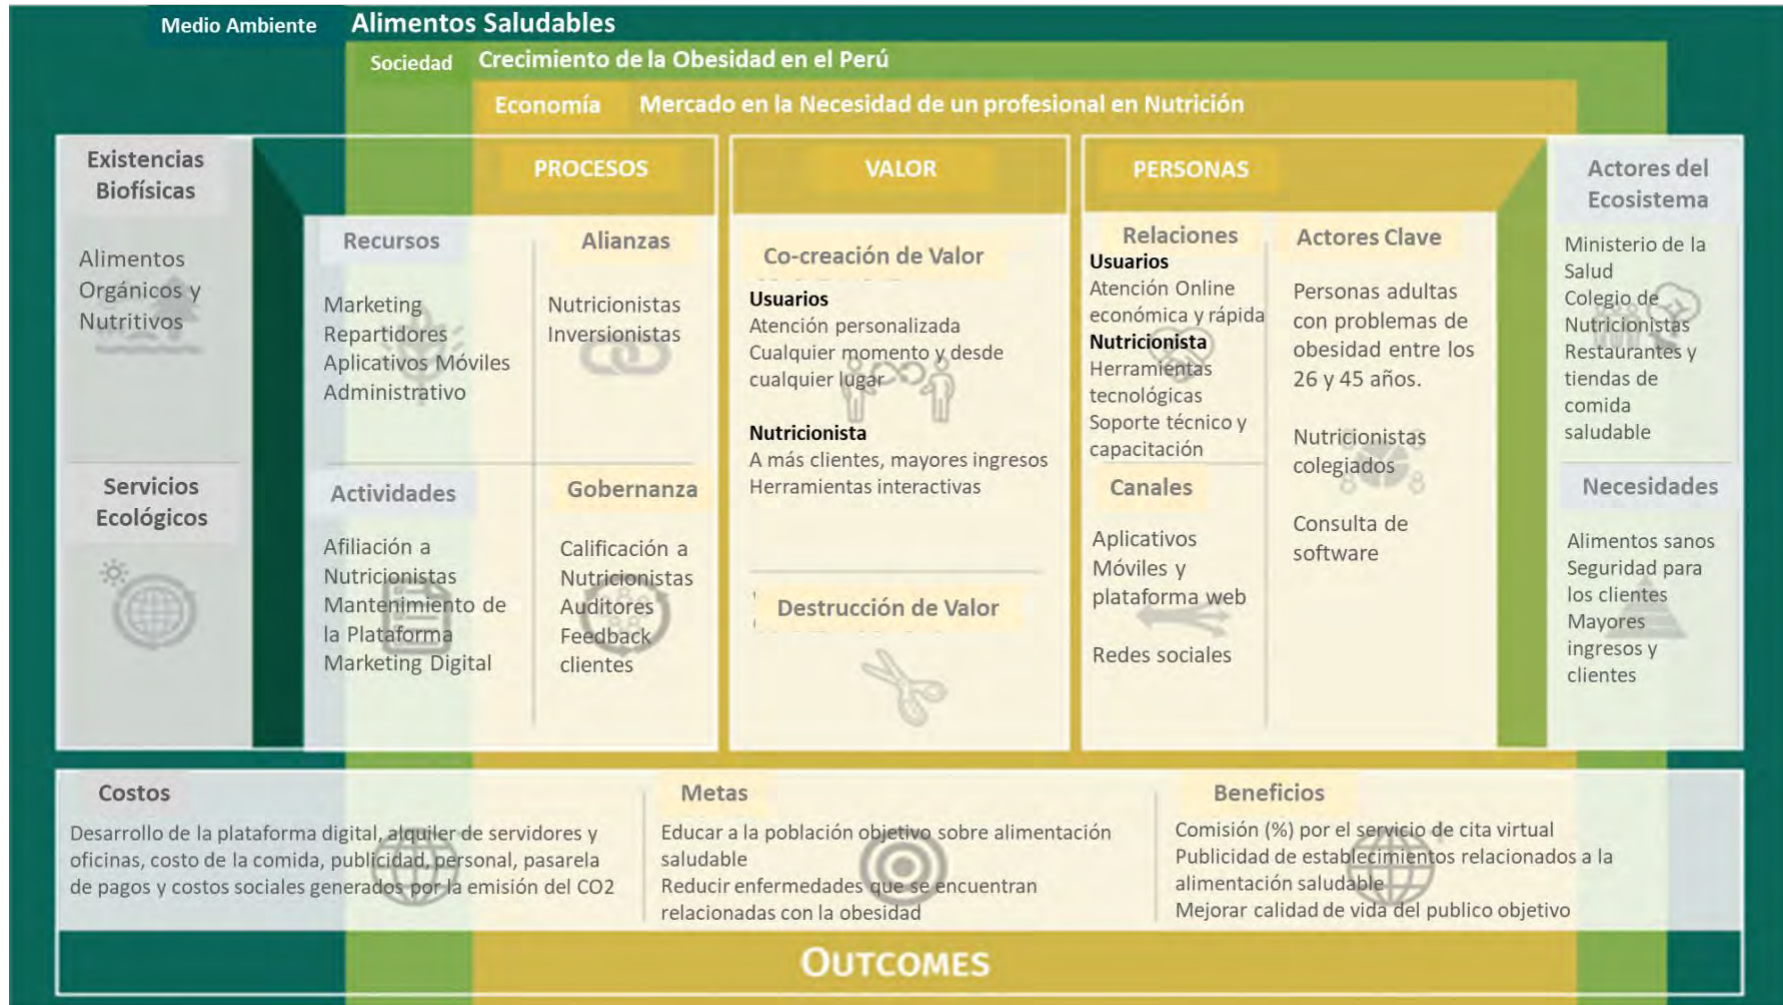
Medio Ambiente Alimentos Saludables

Sociedad Crecimiento de la Obesidad en el Perú

Economía Mercado en la Necesidad de un profesional en Nutrición

Existencias Biofísicas

Alimentos Orgánicos y Nutritivos

Servicios Ecológicos

PROCESOS

Recursos

Marketing
Repartidores
Aplicativos Móviles
Administrativo

Alianzas

Nutricionistas
Inversionistas

Actividades

Afiliación a Nutricionistas
Mantenimiento de la Plataforma
Marketing Digital

Gobernanza

Calificación a Nutricionistas
Auditores
Feedback clientes

VALOR

Co-creación de Valor

Usuarios
Atención personalizada
Cualquier momento y desde cualquier lugar

Nutricionista
A más clientes, mayores ingresos
Herramientas interactivas

Destrucción de Valor

PERSONAS

Relaciones

Usuarios
Atención Online económica y rápida
Nutricionista
Herramientas tecnológicas
Soporte técnico y capacitación

Canales

Aplicativos Móviles y plataforma web

Redes sociales

Actores Clave

Personas adultas con problemas de obesidad entre los 26 y 45 años.

Nutricionistas colegiados

Consulta de software

Actores del Ecosistema

Ministerio de la Salud
Colegio de Nutricionistas
Restaurantes y tiendas de comida saludable

Necesidades

Alimentos sanos
Seguridad para los clientes
Mayores ingresos y clientes

Costos

Desarrollo de la plataforma digital, alquiler de servidores y oficinas, costo de la comida, publicidad, personal, pasarela de pagos y costos sociales generados por la emisión del CO2

Metas

Educar a la población objetivo sobre alimentación saludable
Reducir enfermedades que se encuentran relacionadas con la obesidad

Beneficios

Comisión (%) por el servicio de cita virtual
Publicidad de establecimientos relacionados a la alimentación saludable
Mejorar calidad de vida del publico objetivo

OUTCOMES